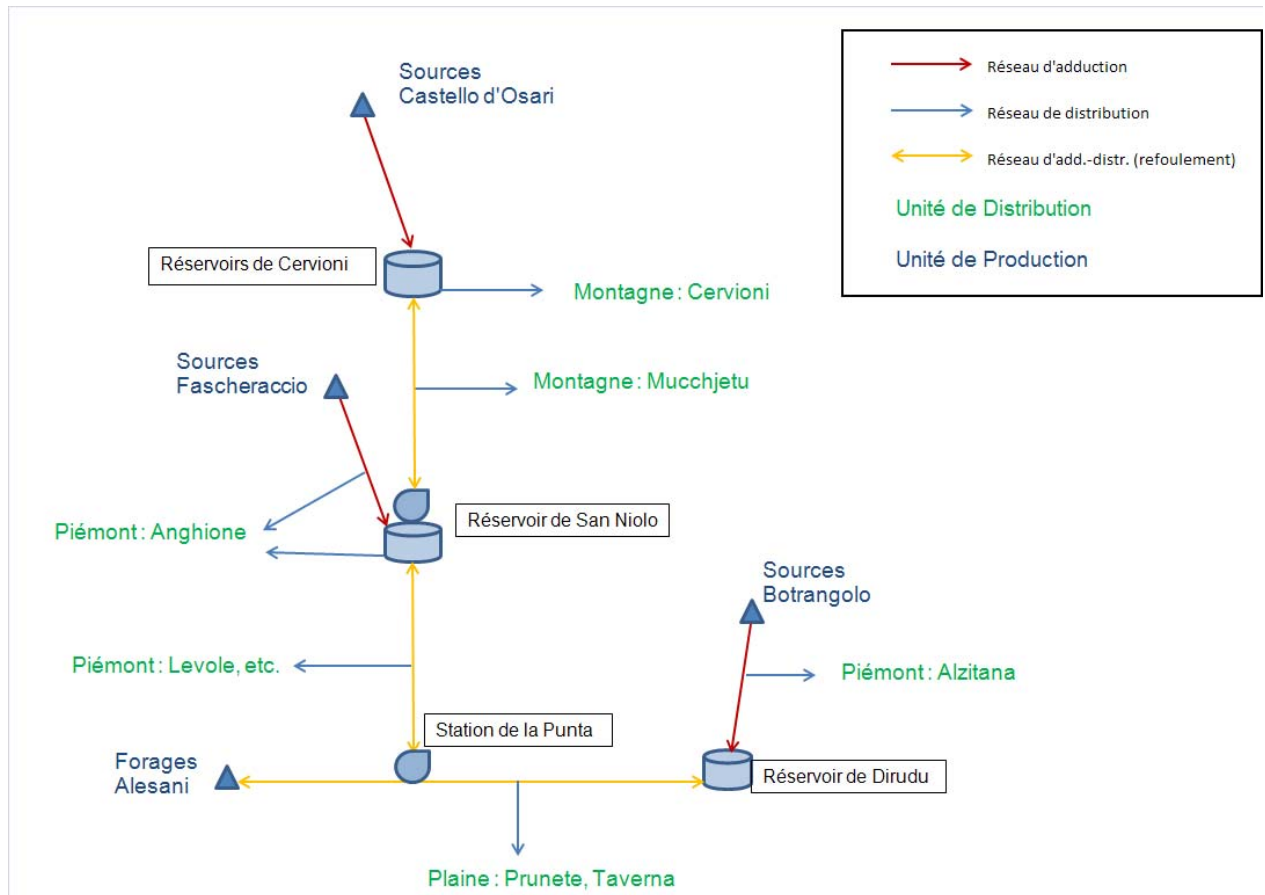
Sources
Castello d'Osari

Réseau d'adduction

Réseau de distribution

Réseau d'add.-distr. (refoulement)

Unité de Distribution

Unité de Production

Réservoirs de Cervioni

Montagne : Cervioni

Sources
Fascheraccio

Montagne : Mucchjetu

Piémont : Anghione

Réservoir de San Niolo

Sources
Botrangolo

Piémont : Levole, etc.

Piémont : Alzitana

Station de la Punta

Forages
Alesani

Réservoir de Dirudu

Plaine : Prunete, Taverna